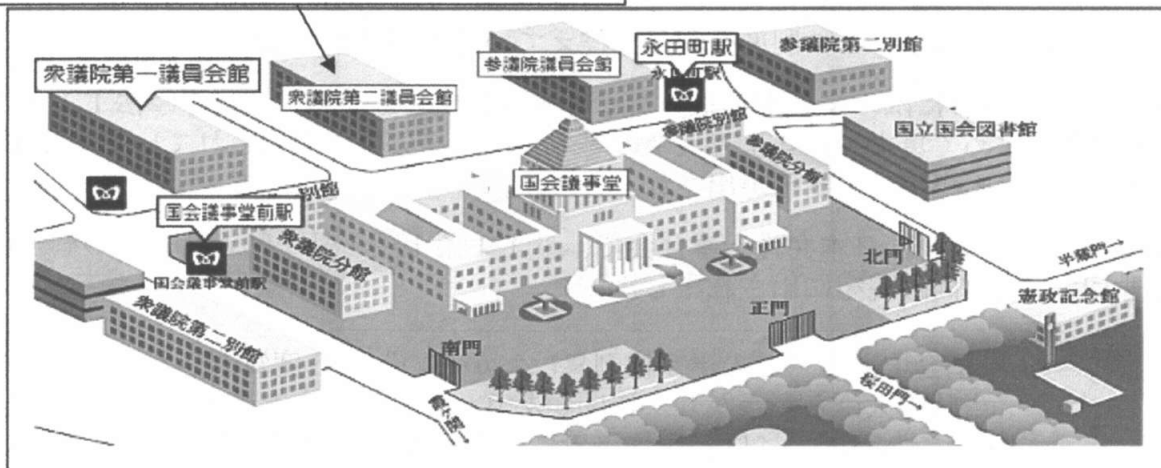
衆議院第一議員会館

衆議院第二議員会館

参議院議員会館

永田町駅

永田町駅

参議院第二別館

国立国会図書館

参議院別館

参議院分館

国会議事堂

別館

国会議事堂前駅

衆議院分館

国会議事堂前駅

衆議院第二別館

北門

半蔵門→

憲政記念館

正門

南門

桜田門→

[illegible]